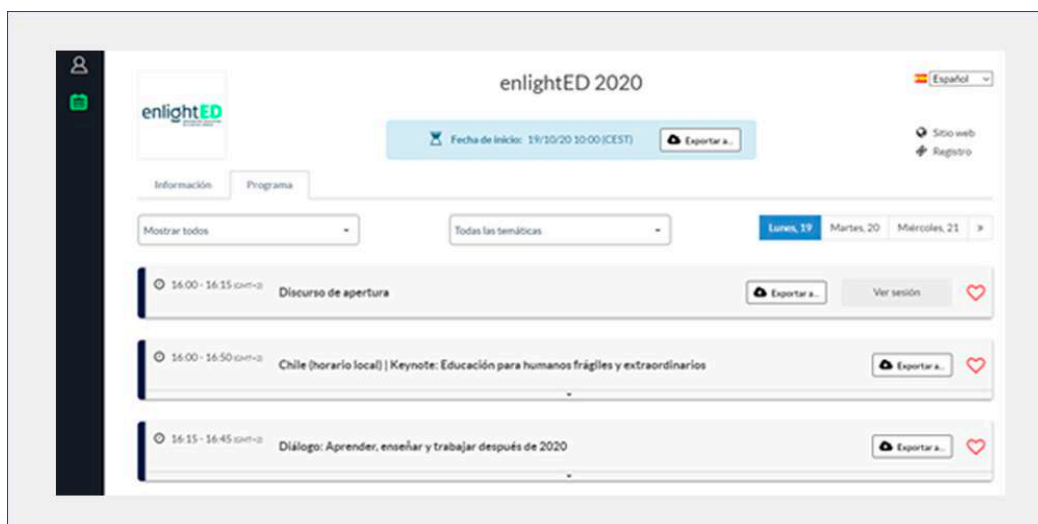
enlightED 2020

Español

enlightED

Fecha de inicio: 19/10/20 10:00 (CEST)

Exportar a...

Sitio web

Registro

Información

Programa

Mostrar todos

Todas las temáticas

Lunes, 19

Martes, 20

Miércoles, 21

»

16:00 - 16:15 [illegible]

Discurso de apertura

Exportar a...

Ver sesión

16:00 - 16:50 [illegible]

Chile (horario local) | Keynote: Educación para humanos frágiles y extraordinarios

Exportar a...

16:15 - 16:45 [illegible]

Diálogo: Aprender, enseñar y trabajar después de 2020

Exportar a...